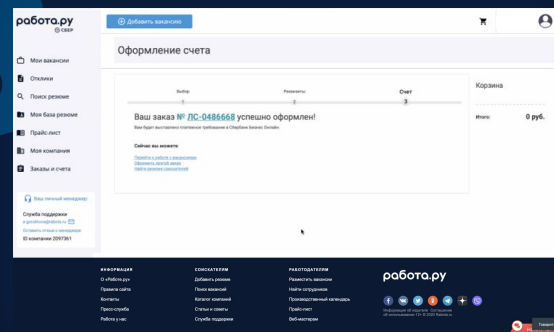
работа.ру
СБЕР

Добавить вакансию

Мои вакансии
Отклики
Поиск резюме
Моя база резюме
Прайс-лист
Моя компания
Заказы и счета

Ваш личный менеджер
Служба поддержки
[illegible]
Оставить отзыв о менеджере
ID компании 2097361

Оформление счета

Выбор
1
Реквизиты
2
Счет
3

Ваш заказ № ЛС-0486668 успешно оформлен!
Вам будет выставлено платежное требование в Сбербанк Бизнес Онлайн.

Сейчас вы можете:
Перейти к работе с вакансиями
Оформить другой заказ
Найти резюме соискателей

Корзина
Итого: 0 руб.

ИНФОРМАЦИЯ
О «Работа.ру»
Правила сайта
Контакты
Пресс-служба
Служба поддержки
Работа у нас

СОИСКАТЕЛЯМ
Добавить резюме
Поиск вакансий
Каталог компаний
Статьи и советы
Служба поддержки

РАБОТОДАТЕЛЯМ
Разместить вакансию
Найти сотрудников
Производственный календарь
Прайс-лист
Веб-мастерам

работа.ру
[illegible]